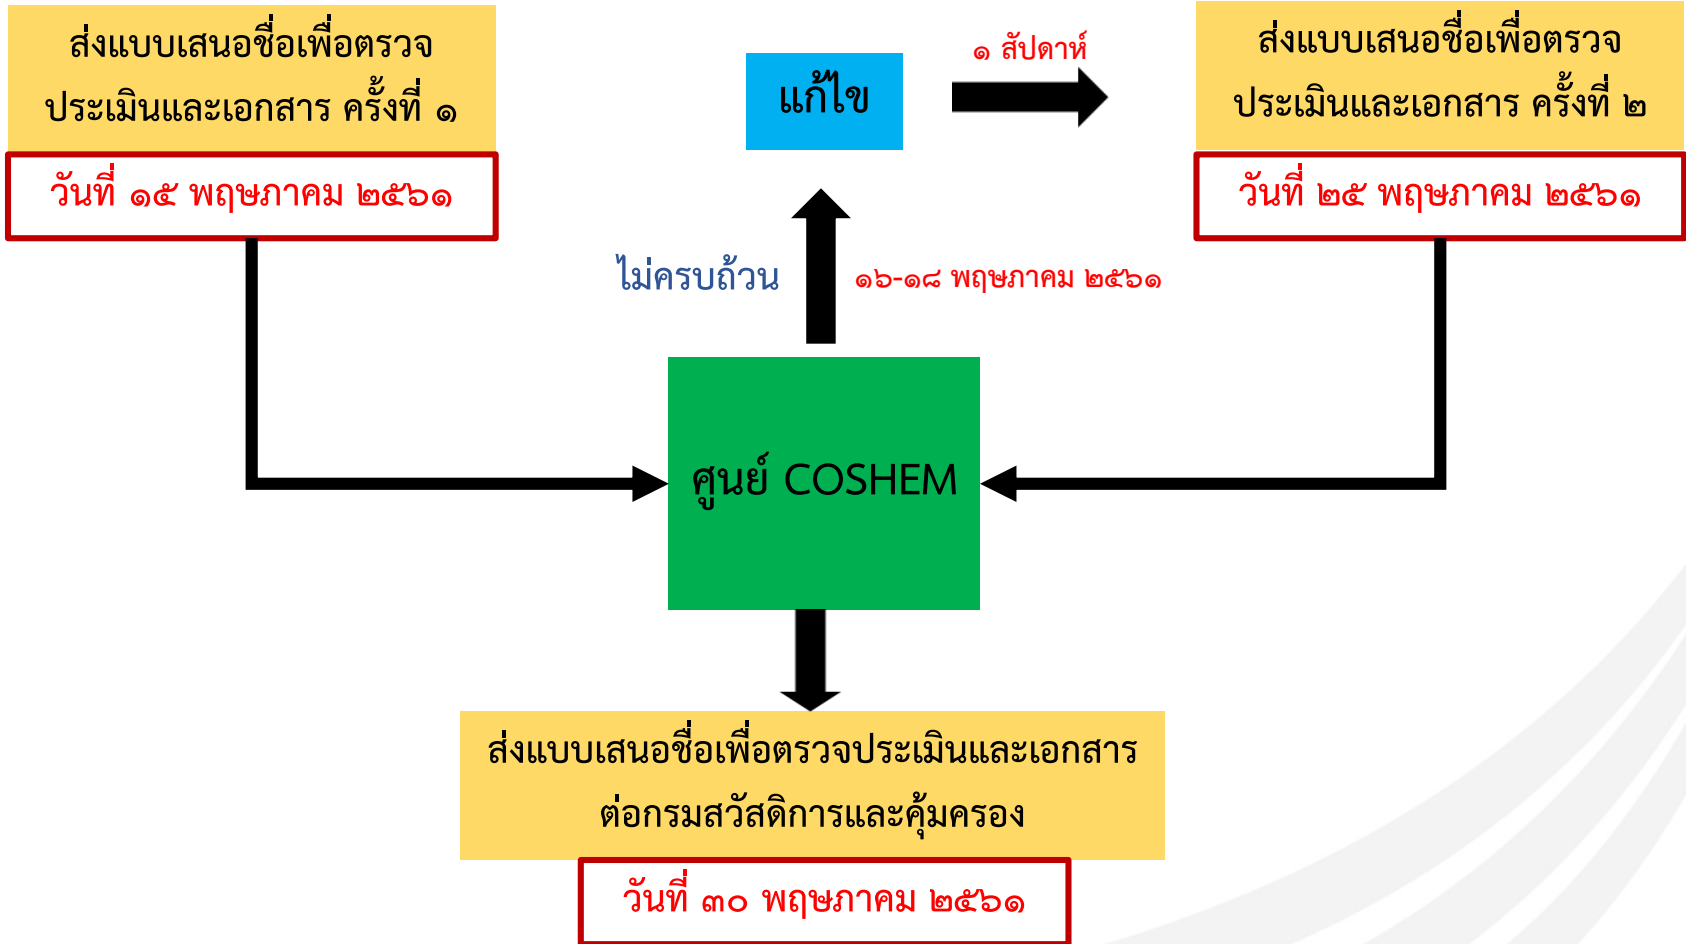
ส่งแบบเสนอชื่อเพื่อตรวจประเมินและเอกสาร ครั้งที่ ๑

วันที่ ๑๕ พฤษภาคม ๒๕๖๑

แก้ไข

๑ สัปดาห์

ส่งแบบเสนอชื่อเพื่อตรวจประเมินและเอกสาร ครั้งที่ ๒

วันที่ ๒๕ พฤษภาคม ๒๕๖๑

ไม่ครบถ้วน

๑๖-๑๘ พฤษภาคม ๒๕๖๑

ศูนย์ COSHEM

ส่งแบบเสนอชื่อเพื่อตรวจประเมินและเอกสารต่อกรมสวัสดิการและคุ้มครอง

วันที่ ๓๐ พฤษภาคม ๒๕๖๑